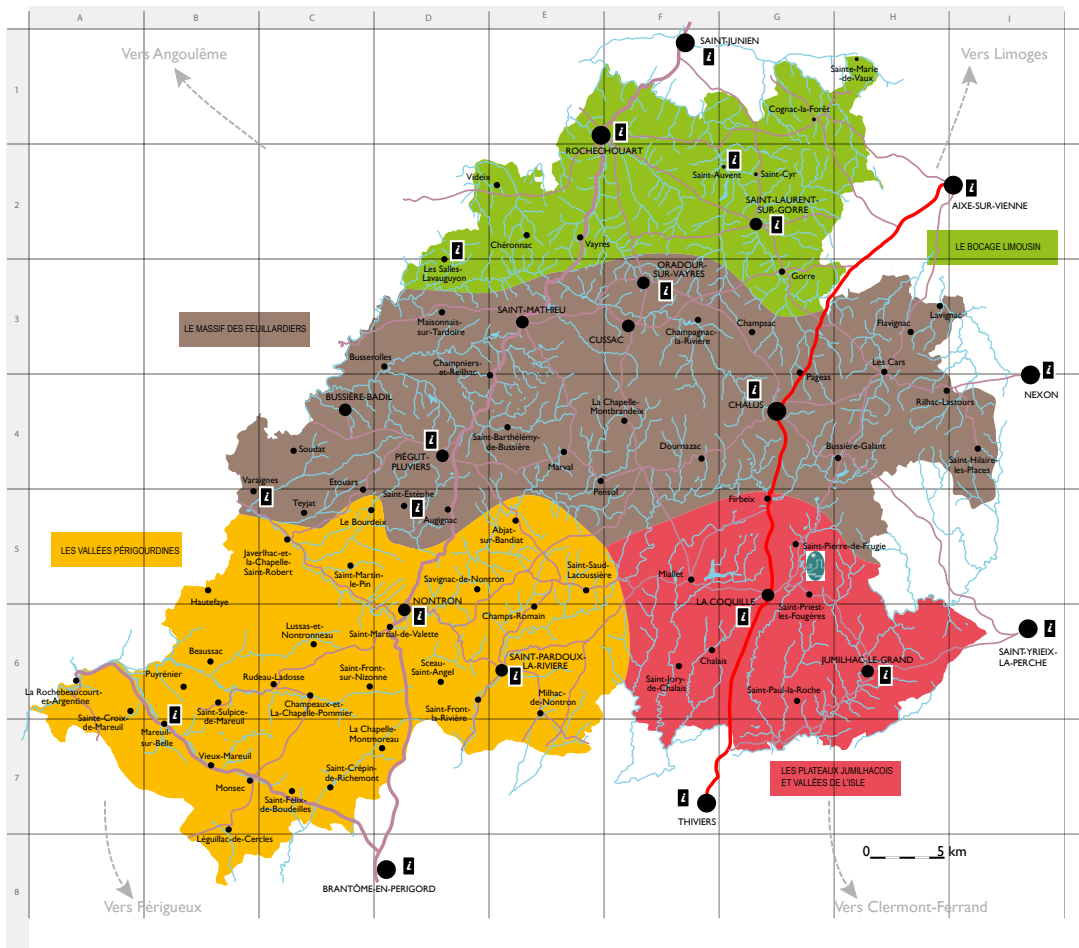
A B C D E F G H I

1 2 3 4 5 6 7 8

Vers Angoulême

Vers Limoges

SAINT-JUNIEN
i

Sainte-Marie-de-Vaux

Cognac-la-Forêt

ROCHECHOUART
i

i
Saint-Auvent

Saint-Cyr

Videix

SAINT-LAURENT-SUR-GORRE
i

AIXE-SUR-VIENNE
i

LE BOCAGE LIMOUSIN

Chéronnac

Vayres

i
Les Salles-Lavauguyon

ORADOUR-SUR-VAYRES
i

Gorre

LE MASSIF DES FEUILLARDIERS

SAINT-MATHIEU

Maisonnais-sur-Tardoire

CUSSAC

Champagnac-la-Rivière

Champsac

Flavignac

Lavignac

Busserolles

Champniers-et-Reilhac

Les Cars

Pageas

NEXON
i

BUSSIÈRE-BADIL

La Chapelle-Montbrandeix

CHALUS
i

Rilhac-Lastours

Soudat

i
PIÉGUT-PLUVIERS

Saint-Barthélémy-de-Bussière

Dournazac

Bussière-Galant

Saint-Hilaire-les-Places

Marval

Varaignes
i

Teyjat

Etouars

Saint-Estèphe
i

Augignac

Pensol

Firbeix

Le Bourdeix

Abjat-sur-Bandiat

LES VALLÉES PÉRIGOURDINES

Javerlhac-et-la-Chapelle-Saint-Robert

Saint-Martin-le-Pin

Saint-Saud-Lacoussière

Saint-Pierre-de-Frugie

Miallet

Savignac-de-Nontron

Hautefaye

NONTRON
i

LA COQUILLE
i

Saint-Priest-les-Fougères

Champs-Romain

Lussas-et-Nontronneau

Saint-Martial-de-Valette

SAINT-YRIEIX-LA-PERCHE
i

Beaussac

Sceau-Saint-Angel

SAINT-PARDOUX-LA-RIVIERE
i

Chalais

JUMILHAC-LE-GRAND
i

Saint-Jory-de-Chalais

Rudeau-Ladosse

Saint-Front-sur-Nizonne

Puyrénier

La Rochebeaucourt-et-Argentine

Saint-Sulpice-de-Mareuil

Champeaux-et-La-Chapelle-Pommier

Milhac-de-Nontron

Saint-Paul-la-Roche

Sainte-Croix-de-Mareuil

Mareuil-sur-Belle
i

Saint-Front-la-Rivière

La Chapelle-Montmoreau

Vieux-Mareuil

Saint-Crépin-de-Richemont

LES PLATEAUX JUMILHACOIS ET VALLÉES DE L'ISLE

Monsec

Saint-Félix-de-Bourdeilles

i
THIVIERS

Léguillac-de-Cercles

0 5 km

i
BRANTÔME-EN-PERIGORD

Vers Périgueux

Vers Clermont-Ferrand